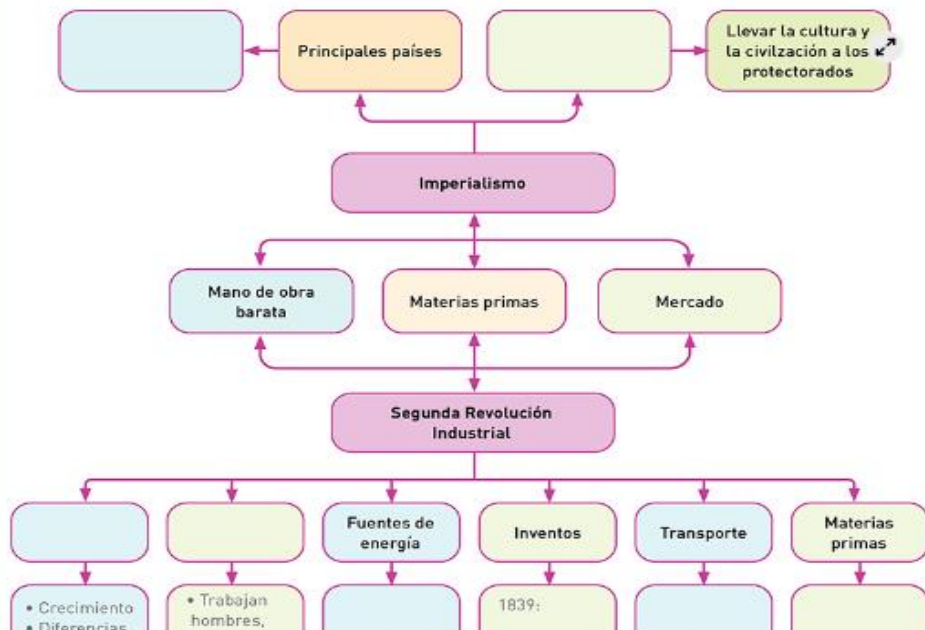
Principales países

Llevar la cultura y la civilzación a los protectorados

Imperialismo

Mano de obra barata

Materias primas

Mercado

Segunda Revolución Industrial

Fuentes de energía

Inventos

Transporte

Materias primas

• Crecimiento
• Diferencias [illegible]

• Trabajan hombres, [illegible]

1839: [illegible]